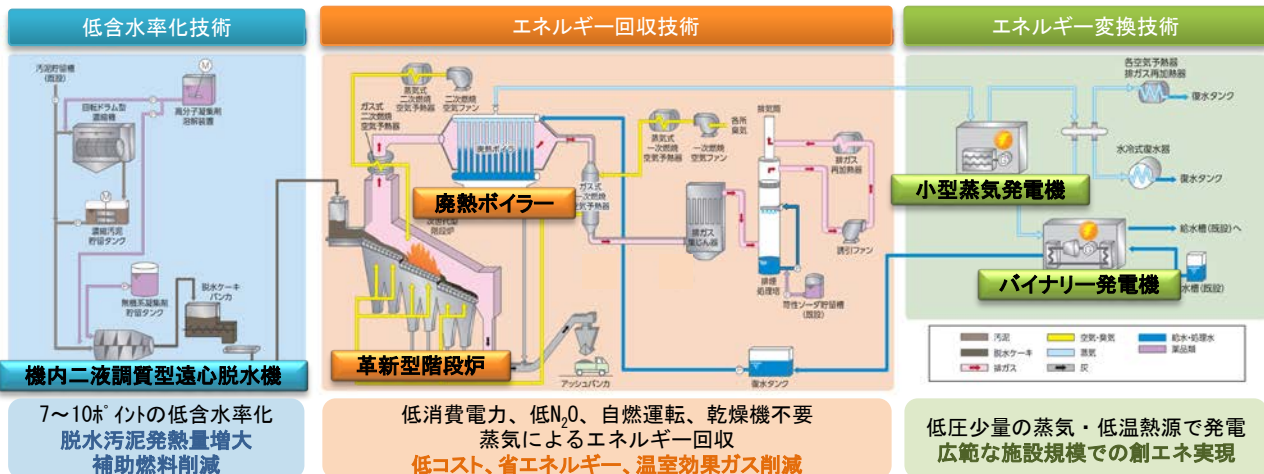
低含水率化技術

エネルギー回収技術

エネルギー変換技術

汚泥貯留槽（既設）

回転ドラム型濃縮機

高分子凝集剤溶解装置

濃縮汚泥貯留タンク

無機系凝集剤貯留タンク

脱水ケーキバンカ

機内二液調質型遠心脱水機

蒸気式二次燃焼空気予熱器

二次燃焼空気ファン

ガス式二次燃焼空気予熱器

廃熱ボイラー

蒸気式一次燃焼空気予熱器

一次燃焼空気ファン

各所臭気

排煙筒

ガス式一次燃焼空気予熱器

排ガス集じん器

排ガス再加熱器

誘引ファン

排煙処理塔

苛性ソーダ貯留槽（既設）

次世代型階段炉

革新型階段炉

アッシュバンカ

復水タンク

各空気予熱器排ガス再加熱器

復水タンク

水冷式復水器

復水タンク

小型蒸気発電機

給水槽（既設）へ

バイナリー発電機

水槽（既設）

汚泥

脱水ケーキ

排ガス

空気・臭気

蒸気

灰

給水・処理水

薬品類

7～10ポイントの低含水率化
脱水汚泥発熱量増大
補助燃料削減

低消費電力、低$N_2O$、自燃運転、乾燥機不要
蒸気によるエネルギー回収
低コスト、省エネルギー、温室効果ガス削減

低圧少量の蒸気・低温熱源で発電
広範な施設規模での創エネ実現